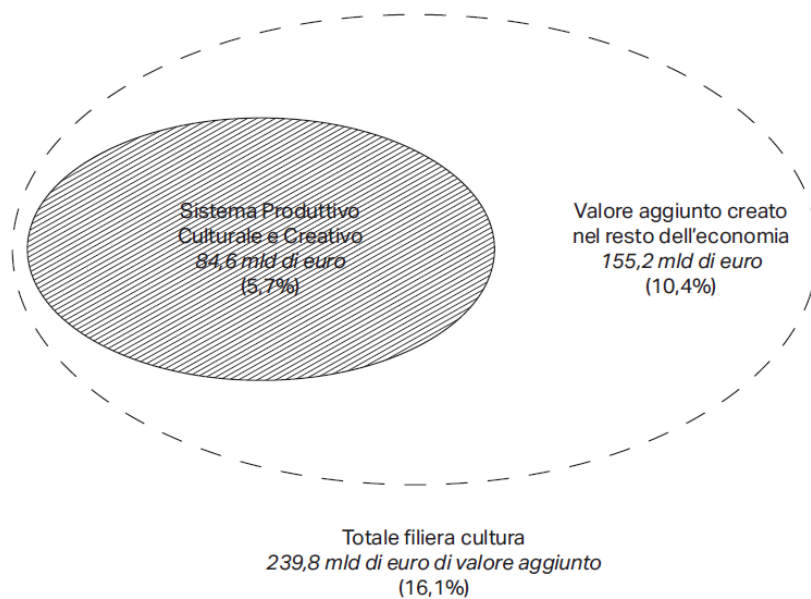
Sistema Produttivo Culturale e Creativo
84,6 mld di euro
(5,7%)

Valore aggiunto creato nel resto dell'economia
155,2 mld di euro
(10,4%)

Totale filiera cultura
239,8 mld di euro di valore aggiunto
(16,1%)